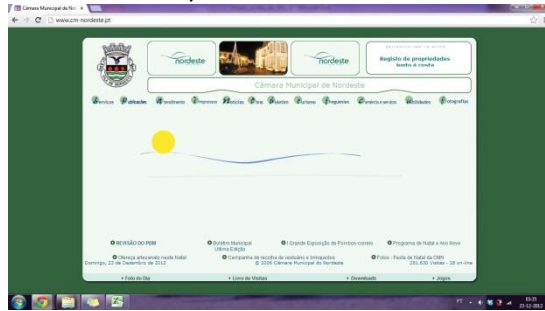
Câmara Municipal de No ×

www.cm-nordeste.pt

nordeste

nordeste

Registo de propriedades junto à costa

Câmara Municipal de Nordeste

Serviços Atividades Atendimento Imprensa Notícias Obras Desporto Turismo Freguesias Comércio e serviços Utilidades Fotografias

REVISÃO DO PDM

Boletim Municipal Última Edição

I Grande Exposição de Pombos-correio

Programa de Natal e Ano Novo

Oferta artesanato modo Natal

Domingo, 23 de Dezembro de 2012

Campanha de recolha de resíduos e Entulhos

© 2006 Câmara Municipal do Nordeste

Fotos - Festa de Natal da CMN

281.830 Visitas - 28 on-line

Foto do Dia

Livro de Visitas

Downloads

Jogos

PT

15:35

23-12-2012